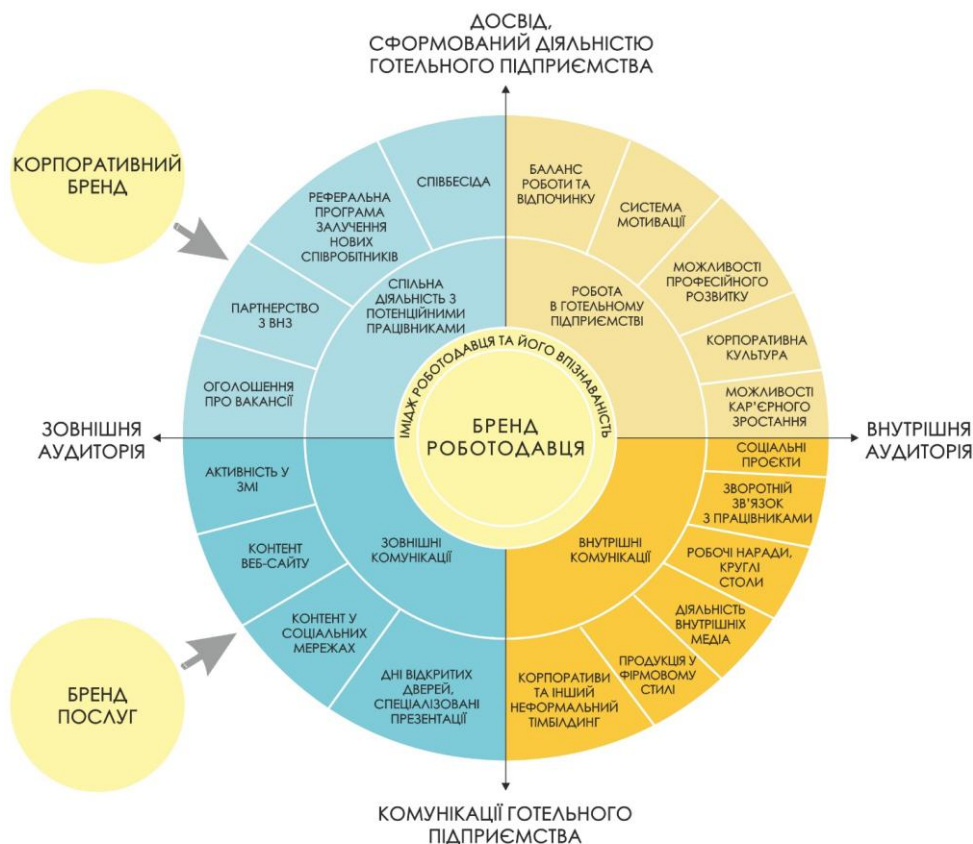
ДОСВІД, СФОРМОВАНИЙ ДІЯЛЬНІСТЮ ГОТЕЛЬНОГО ПІДПРИЄМСТВА

КОРПОРАТИВНИЙ БРЕНД

СПІВБЕСІДА

РЕФЕРАЛЬНА ПРОГРАМА ЗАЛУЧЕННЯ НОВИХ СПІВРОБІТНИКІВ

ПАРТНЕРСТВО З ВНЗ

ОГОЛОШЕННЯ ПРО ВАКАНСІЇ

СПІЛЬНА ДІЯЛЬНІСТЬ З ПОТЕНЦІЙНИМИ ПРАЦІВНИКАМИ

БАЛАНС РОБОТИ ТА ВІДПОЧИНКУ

СИСТЕМА МОТИВАЦІЇ

МОЖЛИВОСТІ ПРОФЕСІЙНОГО РОЗВИТКУ

КОРПОРАТИВНА КУЛЬТУРА

МОЖЛИВОСТІ КАР'ЄРНОГО ЗРОСТАННЯ

РОБОТА В ГОТЕЛЬНОМУ ПІДПРИЄМСТВІ

ІМІДЖ РОБОТОДАВЦЯ ТА ЙОГО ВПІЗНАВАНІСТЬ

БРЕНД РОБОТОДАВЦЯ

ЗОВНІШНЯ АУДИТОРІЯ

ВНУТРІШНЯ АУДИТОРІЯ

АКТИВНІСТЬ У ЗМІ

КОНТЕНТ ВЕБ-САЙТУ

КОНТЕНТ У СОЦІАЛЬНИХ МЕРЕЖАХ

ДНІ ВІДКРИТИХ ДВЕРЕЙ, СПЕЦІАЛІЗОВАНІ ПРЕЗЕНТАЦІЇ

ЗОВНІШНІ КОМУНІКАЦІЇ

ВНУТРІШНІ КОМУНІКАЦІЇ

СОЦІАЛЬНІ ПРОЕКТИ

ЗВОРОТНІЙ ЗВ'ЯЗОК З ПРАЦІВНИКАМИ

РОБОЧІ НАРАДИ, КРУГЛІ СТОЛИ

ДІЯЛЬНІСТЬ ВНУТРІШНІХ МЕДІА

ПРОДУКЦІЯ У ФІРМОВОМУ СТИЛІ

КОРПОРАТИВИ ТА ІНШИЙ НЕФОРМАЛЬНИЙ ТІМБІЛДИНГ

БРЕНД ПОСЛУГ

КОМУНІКАЦІЇ ГОТЕЛЬНОГО ПІДПРИЄМСТВА